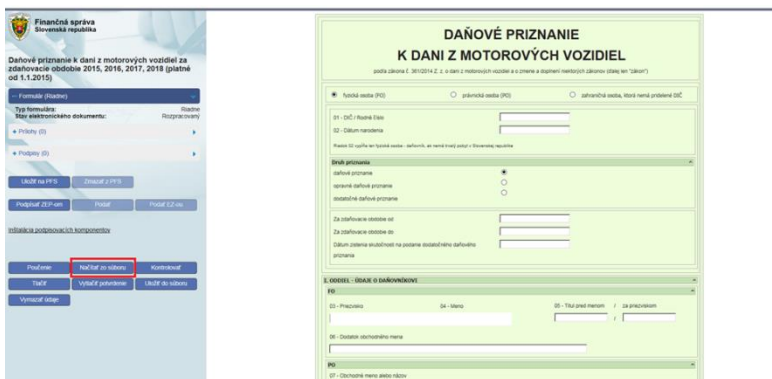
Finančná správa
Slovenská republika

Daňové priznanie k dani z motorových vozidiel za zdaňovacie obdobie 2015, 2016, 2017, 2018 (platné od 1.1.2015)

Formulár (Riadne)

Typ formulára: Riadne
Stav elektronického dokumentu: Rozpracovaný

Prílohy (0)

Podpisy (0)

Uložiť na PFS
Zmazať z PFS

Podpísať ZEP-om
Podať
Podať EZ-ou

Inštalácia podpisovacích komponentov

Poučenie
Načítať zo súboru
Kontrolovať
Tlačiť
Vytlačiť potvrdenie
Uložiť do súboru
Vymazať údaje

DAŇOVÉ PRIZNANIE
K DANI Z MOTOROVÝCH VOZIDIEL

podľa zákona č. 361/2014 Z. z. o dani z motorových vozidiel a o zmene a doplnení niektorých zákonov (ďalej len "zákon")

fyzická osoba (FO)
právnická osoba (PO)
zahraničná osoba, ktorá nemá pridelené DIČ

01 - DIČ / Rodné číslo
02 - Dátum narodenia

Riadok 02 vyplňa len fyzická osoba - daňovník, ak nemá trvalý pobyt v Slovenskej republike

Druh priznania
daňové priznanie
opravné daňové priznanie
dodatočné daňové priznanie

Za zdaňovacie obdobie od
Za zdaňovacie obdobie do
Dátum zistenia skutočností na podanie dodatočného daňového priznania

I. ODDIEL - ÚDAJE O DAŇOVNÍKOVI
FO
03 - Priezvisko
04 - Meno
05 - Titul pred menom / za priezviskom
06 - Dodatok obchodného mena
PO
07 - Obchodné meno alebo názov